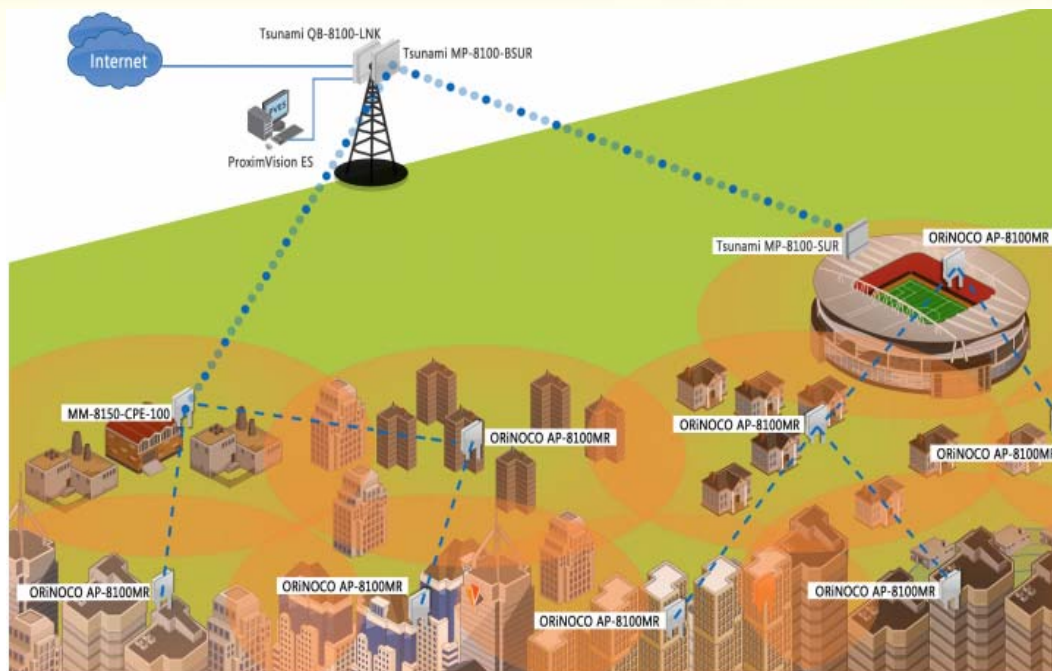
Internet

Tsunami QB-8100-LNK

Tsunami MP-8100-BSUR

PVES

ProximVision ES

Tsunami MP-8100-SUR

ORiNOCO AP-8100MR

MM-8150-CPE-100

ORiNOCO AP-8100MR

ORiNOCO AP-8100MR

ORiNOCO AP-8100MR

ORiNOCO AP-8100MR

ORiNOCO AP-8100MR

ORiNOCO AP-8100MR

ORiNOCO AP-8100MR